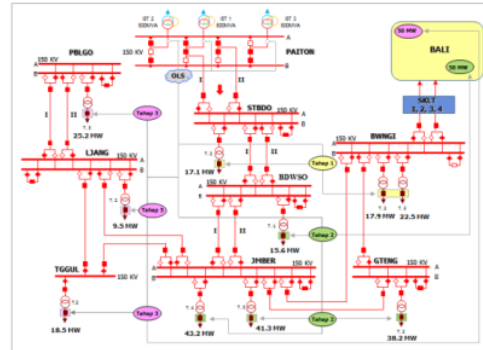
GT 1 600MVA
GT 2 600MVA
GT 3 600MVA
150 KV
PAITON
A
B
PBLGO
150 KV
A
B
OLS
I
II
STBDO
150 KV
A
B
I
II
T.1
25.2 MW
Tahap 3
LJANG
150 KV
A
B
50 MW
BALI
50 MW
SKLT 1, 2, 3, 4
BWNGI
150 KV
A
B
Tahap 1
T.2
17.1 MW
BDWSO
150 KV
I
II
T.1
17.9 MW
T.2
22.5 MW
T.1
Tahap 3
9.5 MW
T.1
15.6 MW
Tahap 2
TGGUL
150 KV
JMBER
150 KV
A
B
GTENG
150 KV
A
B
T.2
18.5 MW
Tahap 3
T.4
43.2 MW
T.3
41.3 MW
Tahap 2
T.1
38.2 MW